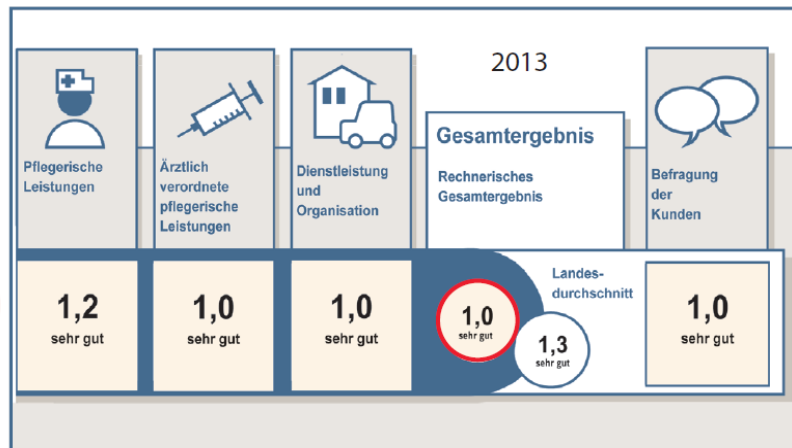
2013

Pflegerische Leistungen

Ärztlich verordnete pflegerische Leistungen

Dienstleistung und Organisation

Gesamtergebnis

Rechnerisches Gesamtergebnis

Befragung der Kunden

1,2
sehr gut

1,0
sehr gut

1,0
sehr gut

1,0
sehr gut

Landesdurchschnitt

1,3
sehr gut

1,0
sehr gut